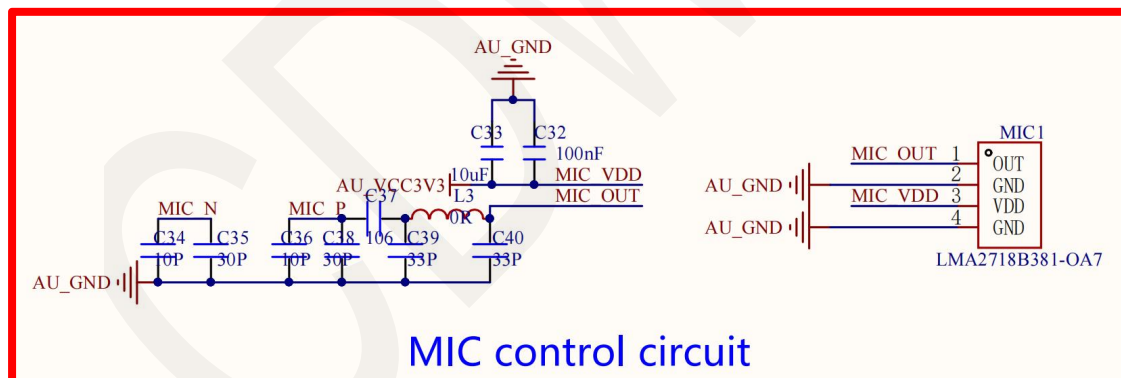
AU_GND

C33
C32
100nF
10uF
MIC_VDD
AU_VCC3V3
C37
L3
MIC_OUT
MIC_N
MIC_P
0R
C34
C35
C36
C38
106
C39
C40
10P
30P
10P
30P
33P
33P
AU_GND

MIC1
MIC_OUT 1 OUT
2 GND
MIC_VDD 3 VDD
4 GND
AU_GND
AU_GND
LMA2718B381-OA7

MIC control circuit